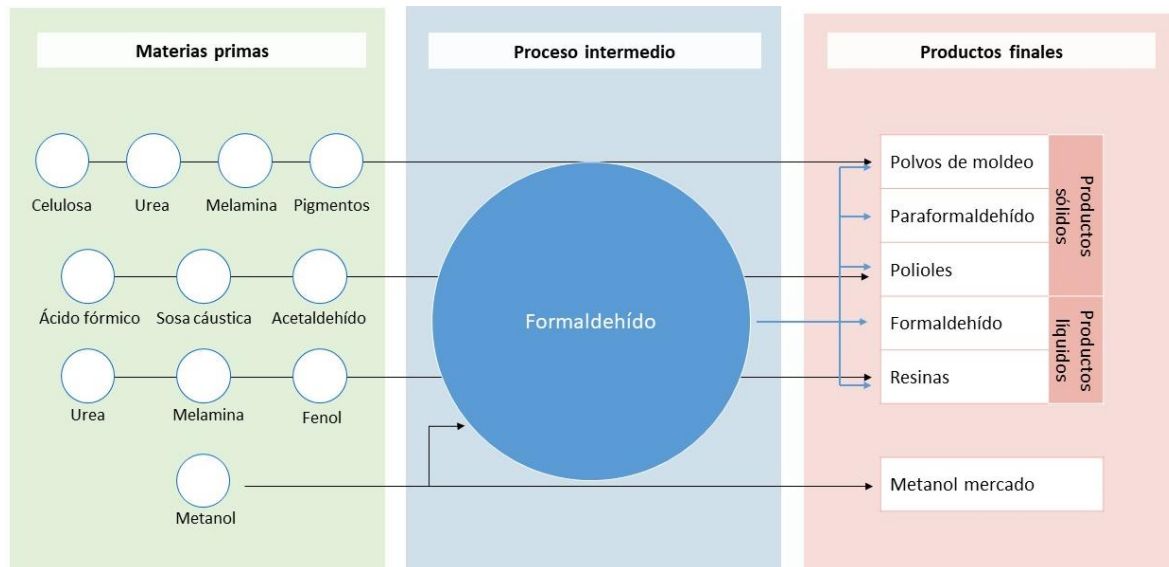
Materias primas

Proceso intermedio

Productos finales

Celulosa

Urea

Melamina

Pigmentos

Ácido fórmico

Sosa cáustica

Acetaldehído

Urea

Melamina

Fenol

Metanol

Formaldehído

Polvos de moldeo

Paraformaldehído

Polioles

Productos sólidos

Formaldehído

Resinas

Productos líquidos

Metanol mercado